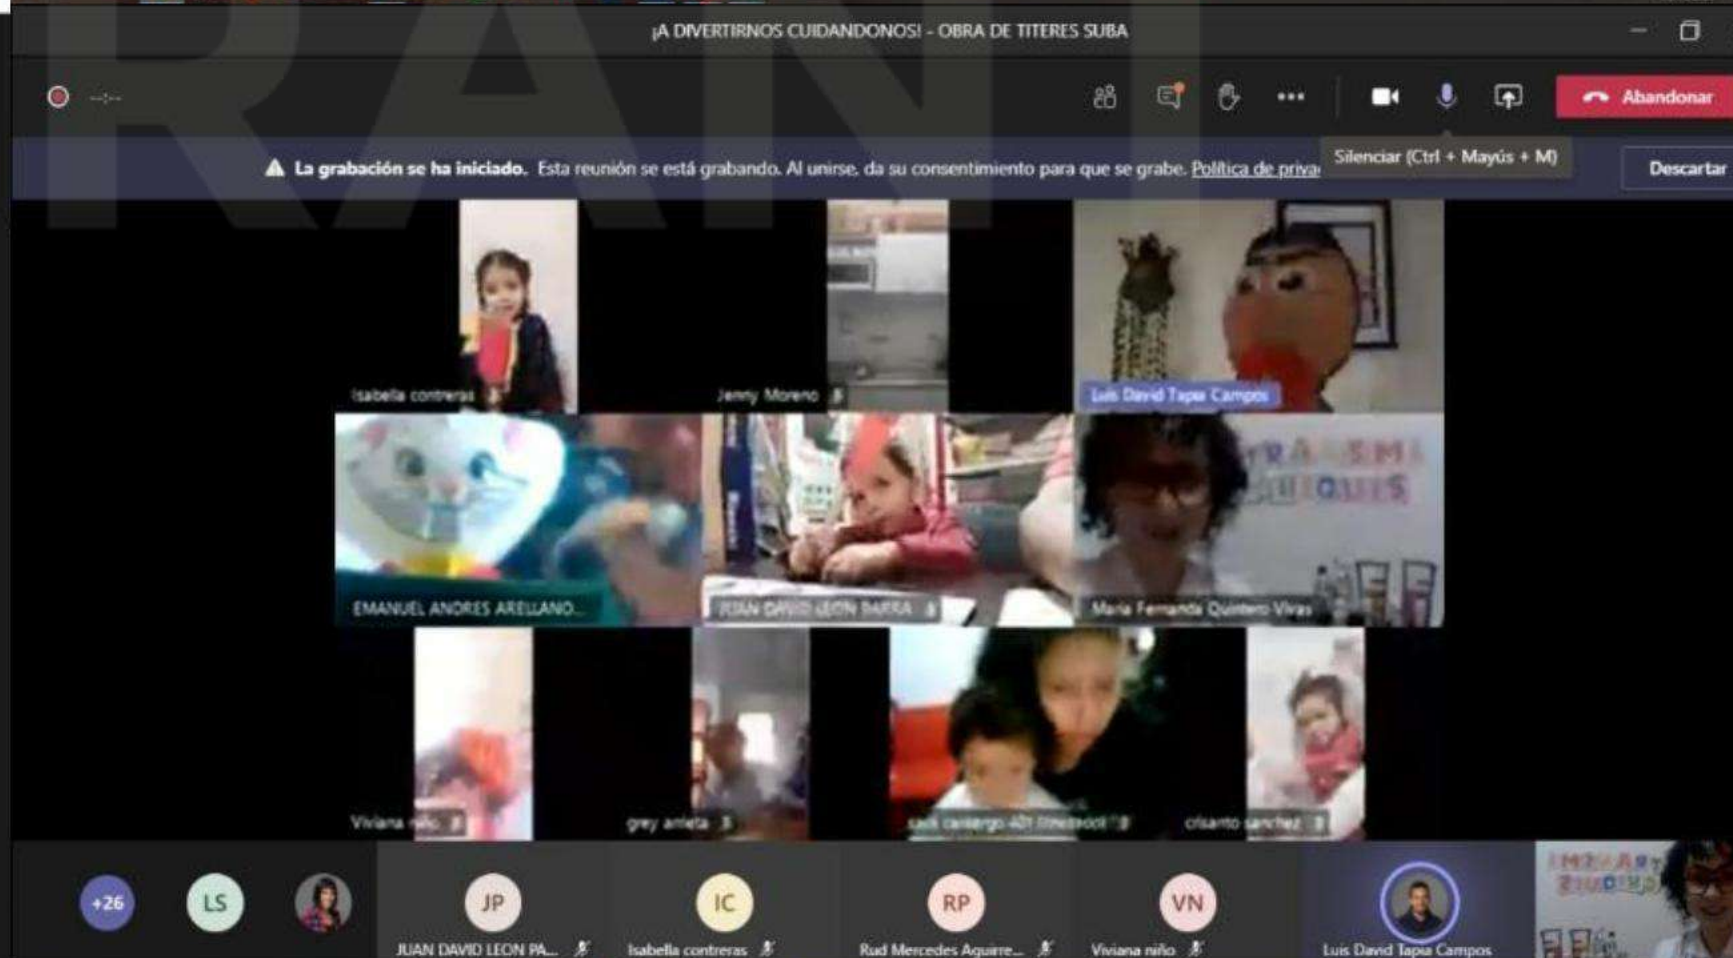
¡A DIVERTIRNOS CUIDANDONOS! - OBRA DE TITERES SUBA

Abandonar

La grabación se ha iniciado. Esta reunión se está grabando. Al unirse, da su consentimiento para que se grabe. Política de priva

Silenciar (Ctrl + Mayús + M)

Descartar

Isabella contreras

Jenny Moreno

Luis David Tapia Campos

EMANUEL ANDRES ARELLANO...

JUAN DAVID LEON PARRA

Maria Fernanda Quintero Vivas

Viviana niño

grey arrieta

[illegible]

crisanto sanchez

+26

LS

JP

JUAN DAVID LEON PA...

IC

Isabella contreras

RP

Rud Mercedes Aguirre...

VN

Viviana niño

Luis David Tapia Campos